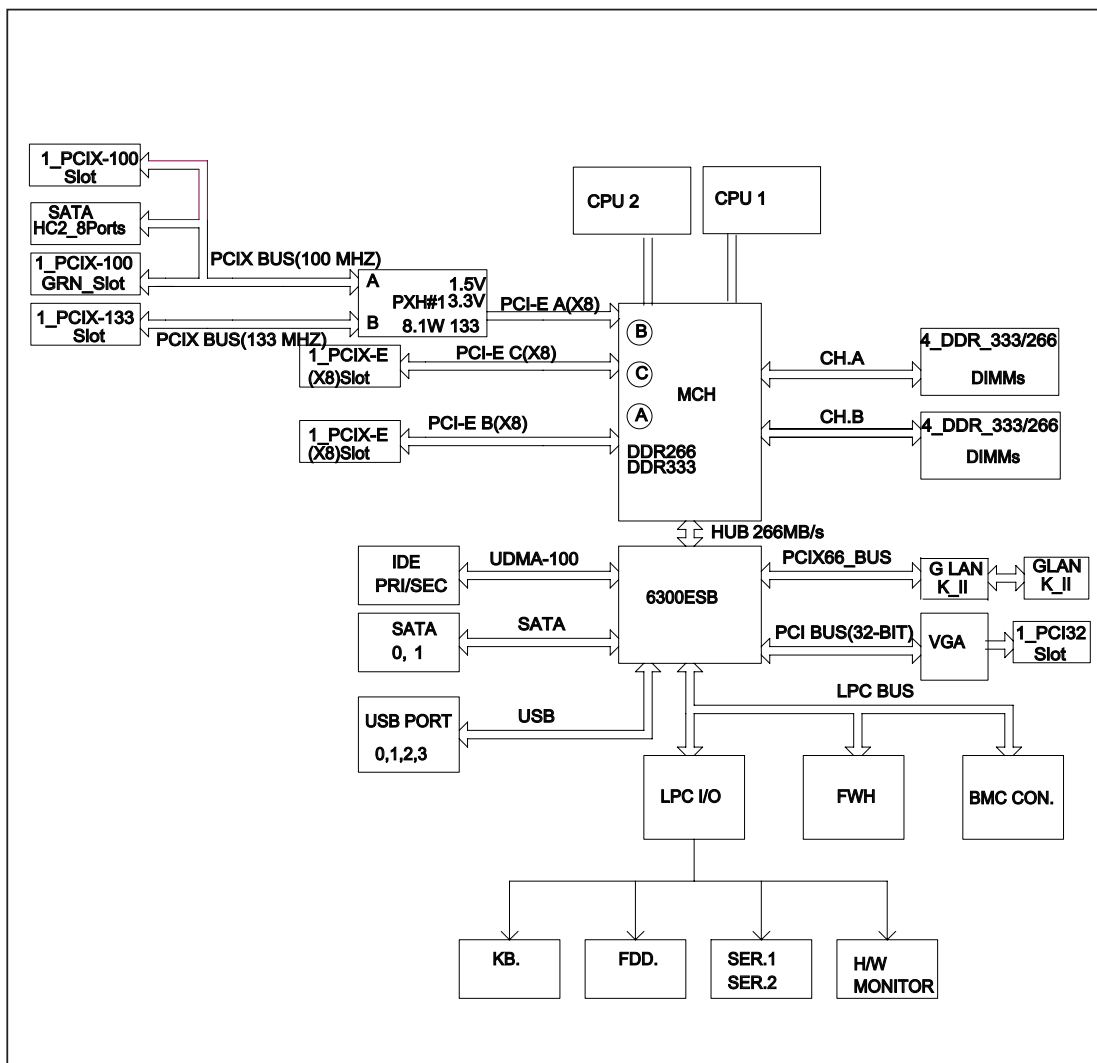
1_PCIX-100 Slot

SATA HC2_8Ports

1_PCIX-100 GRN_Slot

1_PCIX-133 Slot

PCIX BUS(100 MHZ)

A

B

1.5V

PXH#1 3.3V

8.1W 133

PCIX BUS(133 MHZ)

PCI-E A(X8)

CPU 2

CPU 1

1_PCIX-E (X8)Slot

PCI-E C(X8)

1_PCIX-E (X8)Slot

PCI-E B(X8)

B

C

A

MCH

DDR266
DDR333

CH.A

4_DDR_333/266
DIMMs

CH.B

4_DDR_333/266
DIMMs

HUB 266MB/s

IDE PRI/SEC

UDMA-100

6300ESB

PCIX66_BUS

G LAN K_II

GLAN K_II

SATA 0, 1

SATA

PCI BUS(32-BIT)

VGA

1_PCI32 Slot

LPC BUS

USB PORT 0,1,2,3

USB

LPC I/O

FWH

BMC CON.

KB.

FDD.

SER.1
SER.2

H/W MONITOR